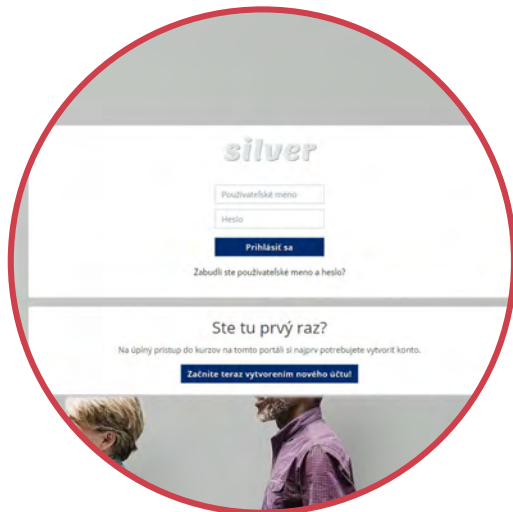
silver

Používateľské meno

Heslo

Prihlásiť sa

Zabudli ste používateľské meno a heslo?

Ste tu prvý raz?

Na úplný prístup do kurzov na tomto portáli si najprv potrebujete vytvoriť konto.

Začnite teraz vytvorením nového účtu!